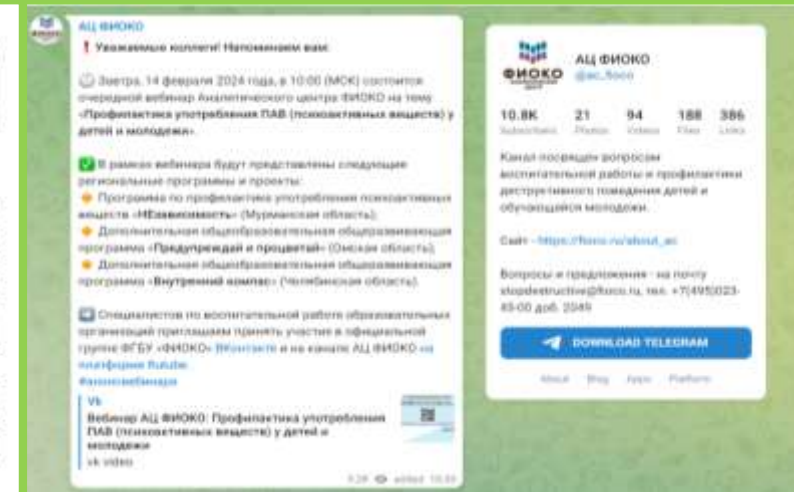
АЦ ФИОКО

❗ Уважаемые коллеги! Напоминаем вам:

Завтра, 14 февраля 2024 года, в 10:00 (МСК) состоится очередной вебинар Аналитического центра ФИОКО на тему «Профилактика употребления ПАВ (психоактивных веществ) у детей и молодежи».

✅ В рамках вебинара будут представлены следующие региональные программы и проекты:
🔸 Программа по профилактике употребления психоактивных веществ «НЕзависимость» (Мурманская область);
🔸 Дополнительная общеобразовательная общеразвивающая программа «Предупреждай и процветай» (Омская область);
🔸 Дополнительная общеобразовательная общеразвивающая программа «Внутренний компас» (Челябинская область).

Специалистов по воспитательной работе образовательных организаций приглашаем принять участие в официальной группе ФГБУ «ФИОКО» ВКонтакте и на канале АЦ ФИОКО на платформе Rutube.
#анонсвебинара

Vk
Вебинар АЦ ФИОКО: Профилактика употребления ПАВ (психоактивных веществ) у детей и молодежи
vk video

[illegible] edited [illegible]

АЦ ФИОКО
@ac_fioco

10.8K Subscribers | 21 Photos | 94 Videos | 188 Files | 386 Links

Канал посвящен вопросам воспитательной работы и профилактики деструктивного поведения детей и обучающейся молодежи.

Сайт - https://fioco.ru/about_ac

Вопросы и предложения - на почту stopdestructive@fioco.ru, тел. +7(495)023-45-00 доб. 2049

DOWNLOAD TELEGRAM

About Blog Apps Platform